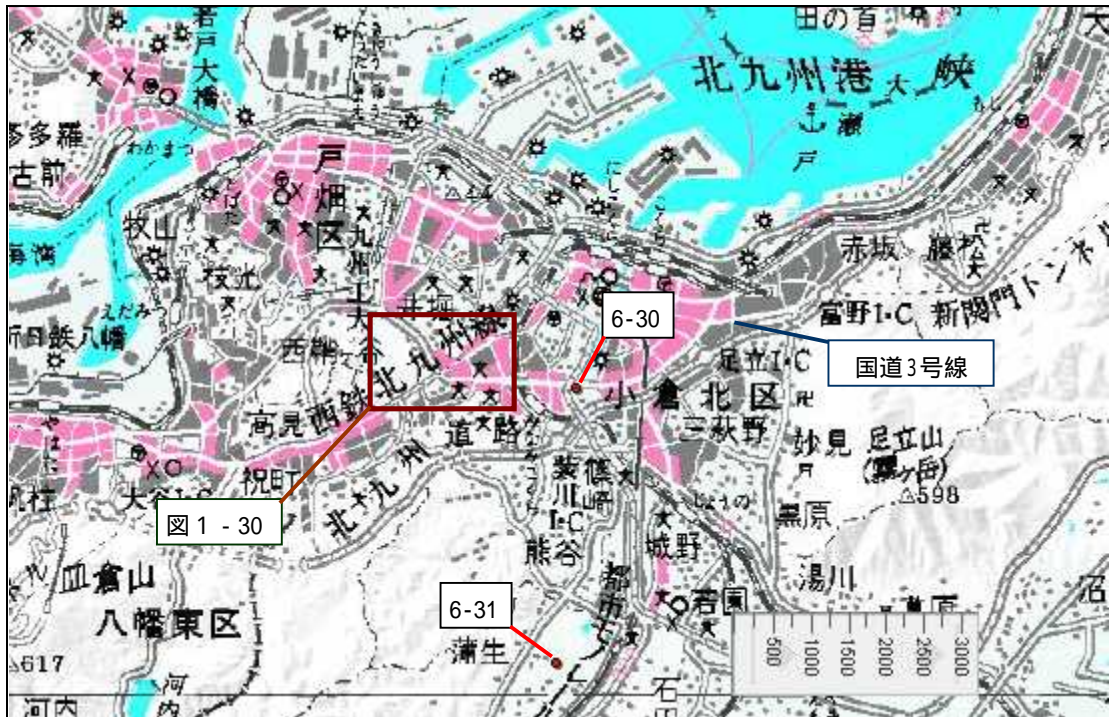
田の首
若戸大橋
北九州港
大
峡
瀬
戸
多多羅
古前
わかまつ
戸
畑
区
九
州
工
大
牧山
えびた
枝光
えだみつ
新日鉄八幡
井堀
赤坂
勝松
富野I・C
新関門トンネル
6-30
国道3号線
足立I・C
西鉄北九州線
西鉄
小倉北区
高見
道路
三萩野
妙見
足立山
(霧ヶ岳)
△598
祝町
紫川
篠崎
I・C
黒原
北九州
大谷I・C
図1 - 30
熊谷
城野
湯川
皿倉山
八幡東区
都市
若園
6-31
蒲生
△617
河内
石
500
1000
1500
2000
2500
3000